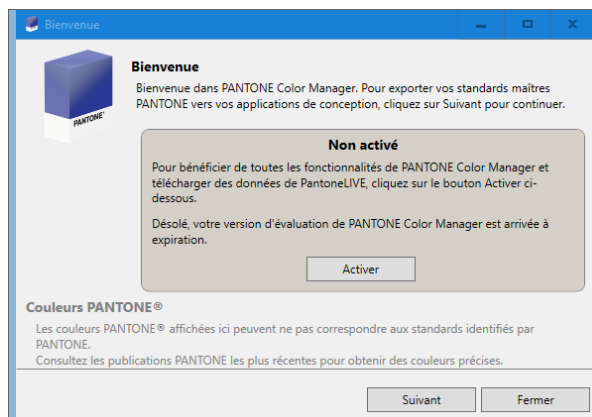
Bienvenue

PANTONE®

Bienvenue

Bienvenue dans PANTONE Color Manager. Pour exporter vos standards maîtres PANTONE vers vos applications de conception, cliquez sur Suivant pour continuer.

Non activé

Pour bénéficier de toutes les fonctionnalités de PANTONE Color Manager et télécharger des données de PantoneLIVE, cliquez sur le bouton Activer ci-dessous.

Désolé, votre version d'évaluation de PANTONE Color Manager est arrivée à expiration.

Activer

Couleurs PANTONE®

Les couleurs PANTONE® affichées ici peuvent ne pas correspondre aux standards identifiés par PANTONE.
Consultez les publications PANTONE les plus récentes pour obtenir des couleurs précises.

Suivant

Fermer